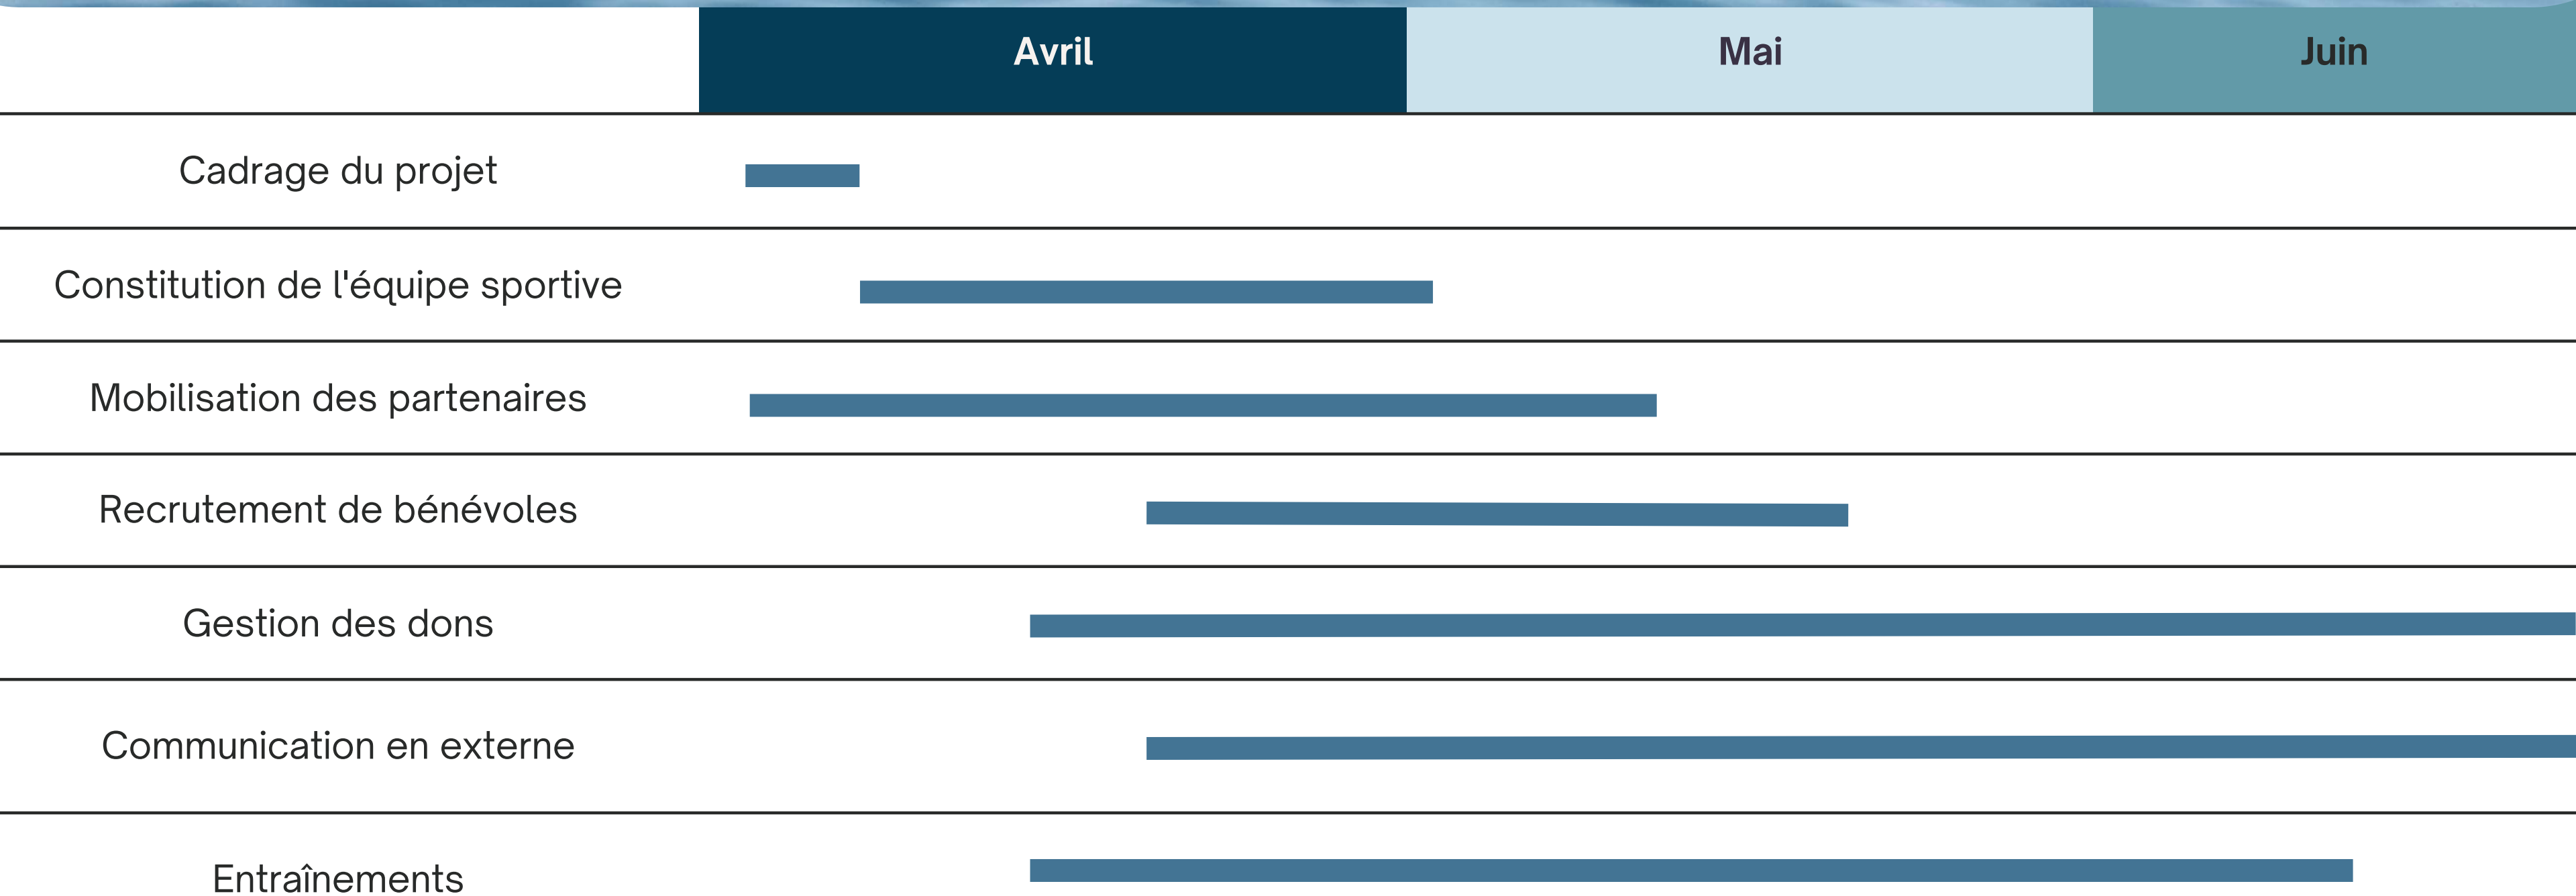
| | Avril | Mai | Juin |
|---|---|---|---|
| Cadrage du projet | | | |
| Constitution de l'équipe sportive | | | |
| Mobilisation des partenaires | | | |
| Recrutement de bénévoles | | | |
| Gestion des dons | | | |
| Communication en externe | | | |
| Entraînements | | | |